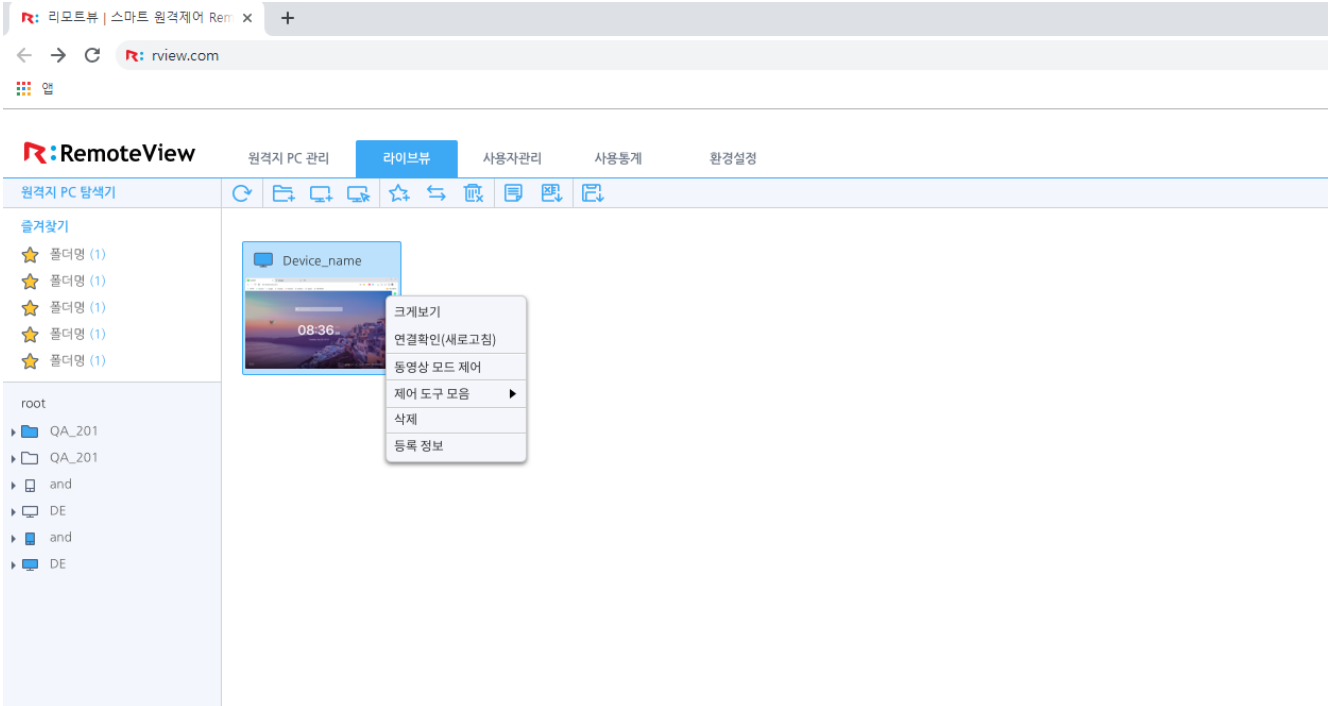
R: 리모트뷰 | 스마트 원격제어 Rem ×
+
R: rview.com
앱

R:RemoteView
원격지 PC 관리
라이브뷰
사용자관리
사용통계
환경설정

원격지 PC 탐색기

즐겨찾기
폴더명 (1)
폴더명 (1)
폴더명 (1)
폴더명 (1)
폴더명 (1)

root
QA_201
QA_201
and
DE
and
DE

Device_name
08:36

크게보기
연결확인(새로고침)
동영상 모드 제어
제어 도구 모음
삭제
등록 정보